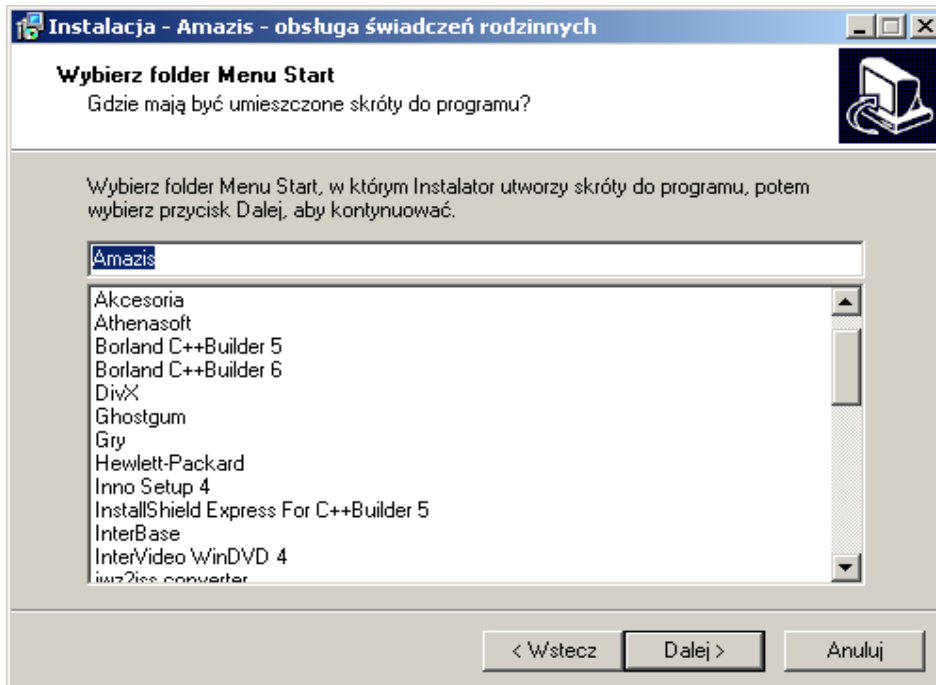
Instalacja - Amazis - obsługa świadczeń rodzinnych

Wybierz folder Menu Start
Gdzie mają być umieszczone skróty do programu?

Wybierz folder Menu Start, w którym Instalator utworzy skróty do programu, potem wybierz przycisk Dalej, aby kontynuować.

Amazis

Akcesoria
Athenasoft
Borland C++Builder 5
Borland C++Builder 6
DivX
Ghostgum
Gry
Hewlett-Packard
Inno Setup 4
InstallShield Express For C++Builder 5
InterBase
InterVideo WinDVD 4
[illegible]

< Wstecz
Dalej >
Anuluj